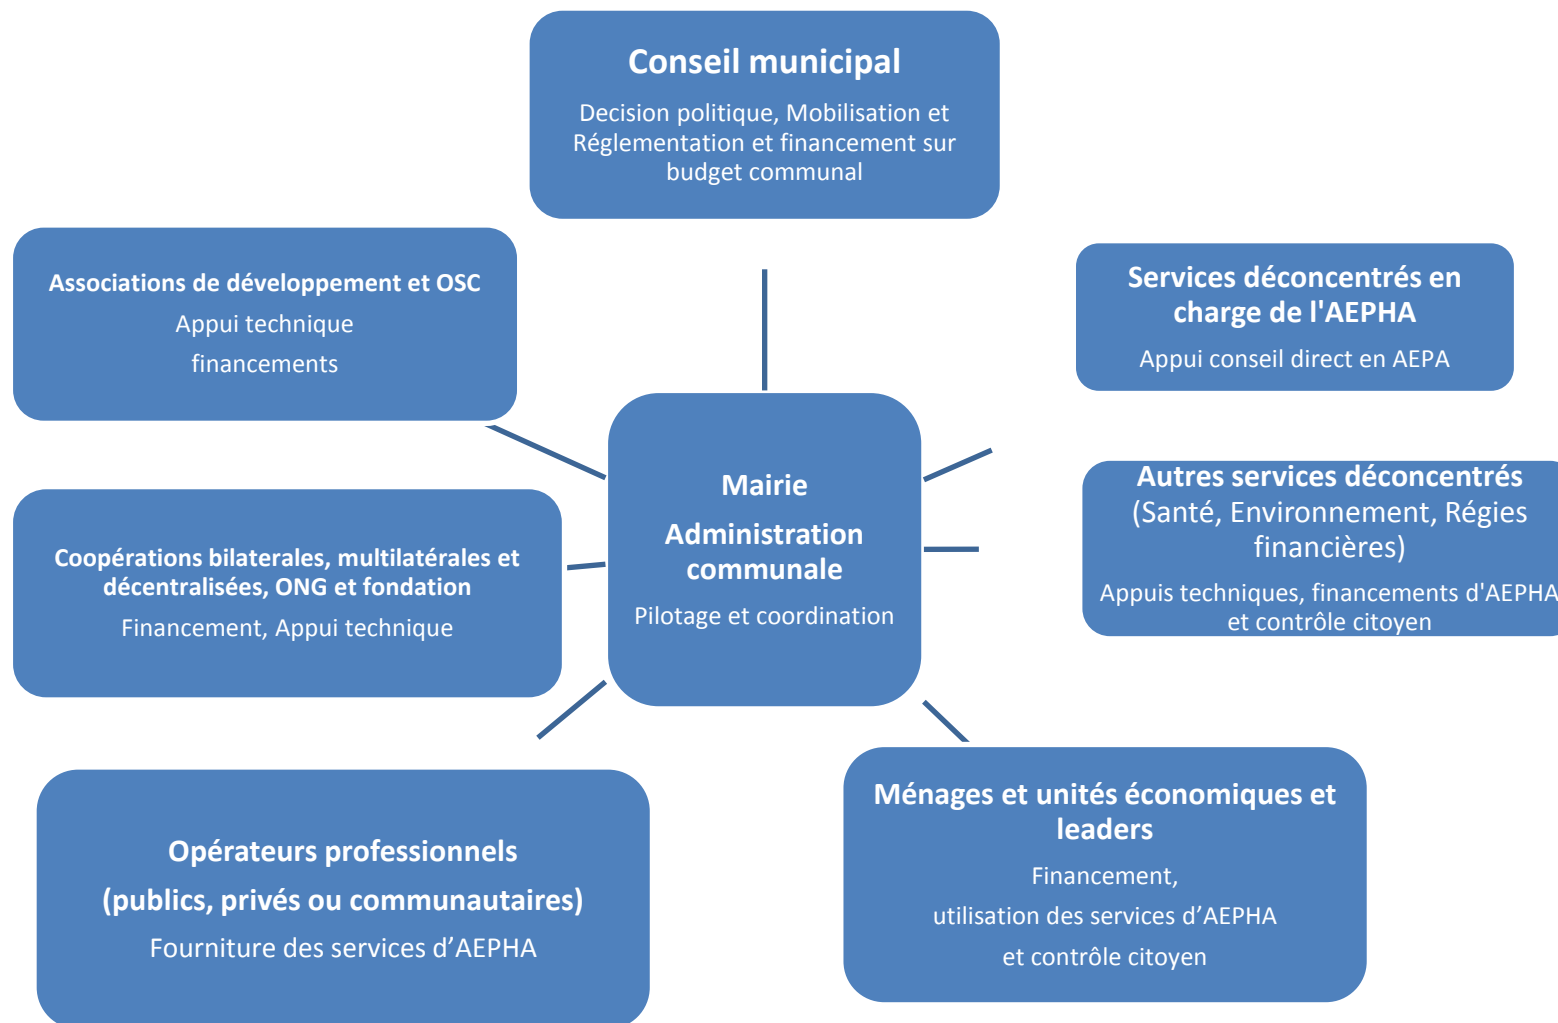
Conseil municipal
Decision politique, Mobilisation et Réglementation et financement sur budget communal

Associations de développement et OSC
Appui technique
financements

Services déconcentrés en charge de l'AEPHA
Appui conseil direct en AEPA

Mairie
Administration communale
Pilotage et coordination

Autres services déconcentrés (Santé, Environnement, Régies financières)
Appuis techniques, financements d'AEPHA et contrôle citoyen

Coopérations bilaterales, multilatérales et décentralisées, ONG et fondation
Financement, Appui technique

Opérateurs professionnels
(publics, privés ou communautaires)
Fourniture des services d'AEPHA

Ménages et unités économiques et leaders
Financement,
utilisation des services d'AEPHA
et contrôle citoyen